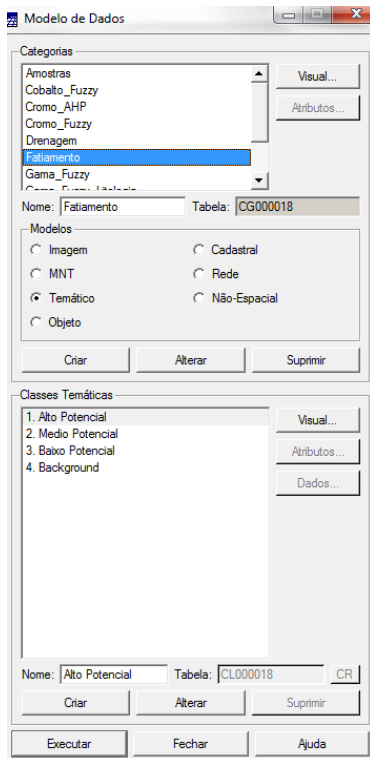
Modelo de Dados

Categorias

Amostras
Cobalto_Fuzzy
Cromo_AHP
Cromo_Fuzzy
Drenagem
Fatiamento
Gama_Fuzzy
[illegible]

Visual...
Atributos...

Nome: Fatiamento
Tabela: CG000018

Modelos
Imagem
Cadastral
MNT
Rede
Temático
Não-Espacial
Objeto

Criar
Alterar
Suprimir

Classes Temáticas

1. Alto Potencial
2. Medio Potencial
3. Baixo Potencial
4. Background

Visual...
Atributos...
Dados...

Nome: Alto Potencial
Tabela: CL000018
CR

Criar
Alterar
Suprimir

Executar
Fechar
Ajuda